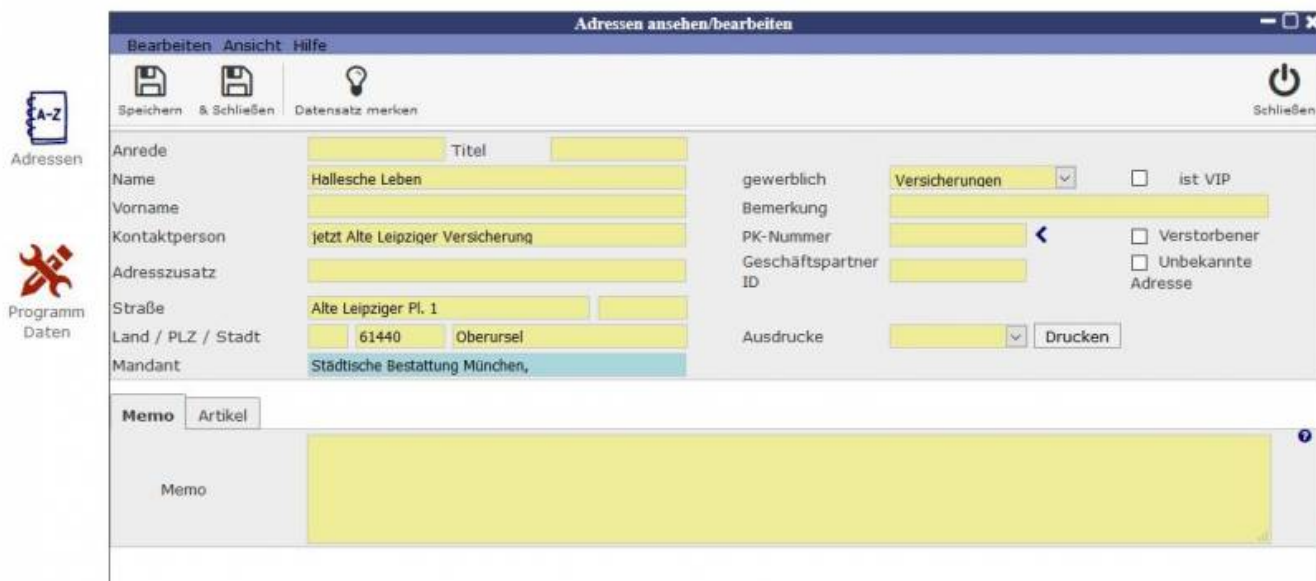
A-Z
Adressen

Programm Daten

Adressen ansehen/bearbeiten

Bearbeiten Ansicht Hilfe

Speichern & Schließen Datensatz merken Schließen

Anrede Titel
Name Hallesche Leben
Vorname
Kontaktperson jetzt Alte Leipziger Versicherung
Adresszusatz
Straße Alte Leipziger Pl. 1
Land / PLZ / Stadt 61440 Oberursel
Mandant Städtische Bestattung München,

gewerblich Versicherungen ist VIP
Bemerkung
PK-Nummer Verstorbener
Geschäftspartner ID Unbekannte Adresse
Ausdrucke Drucken

Memo Artikel

Memo